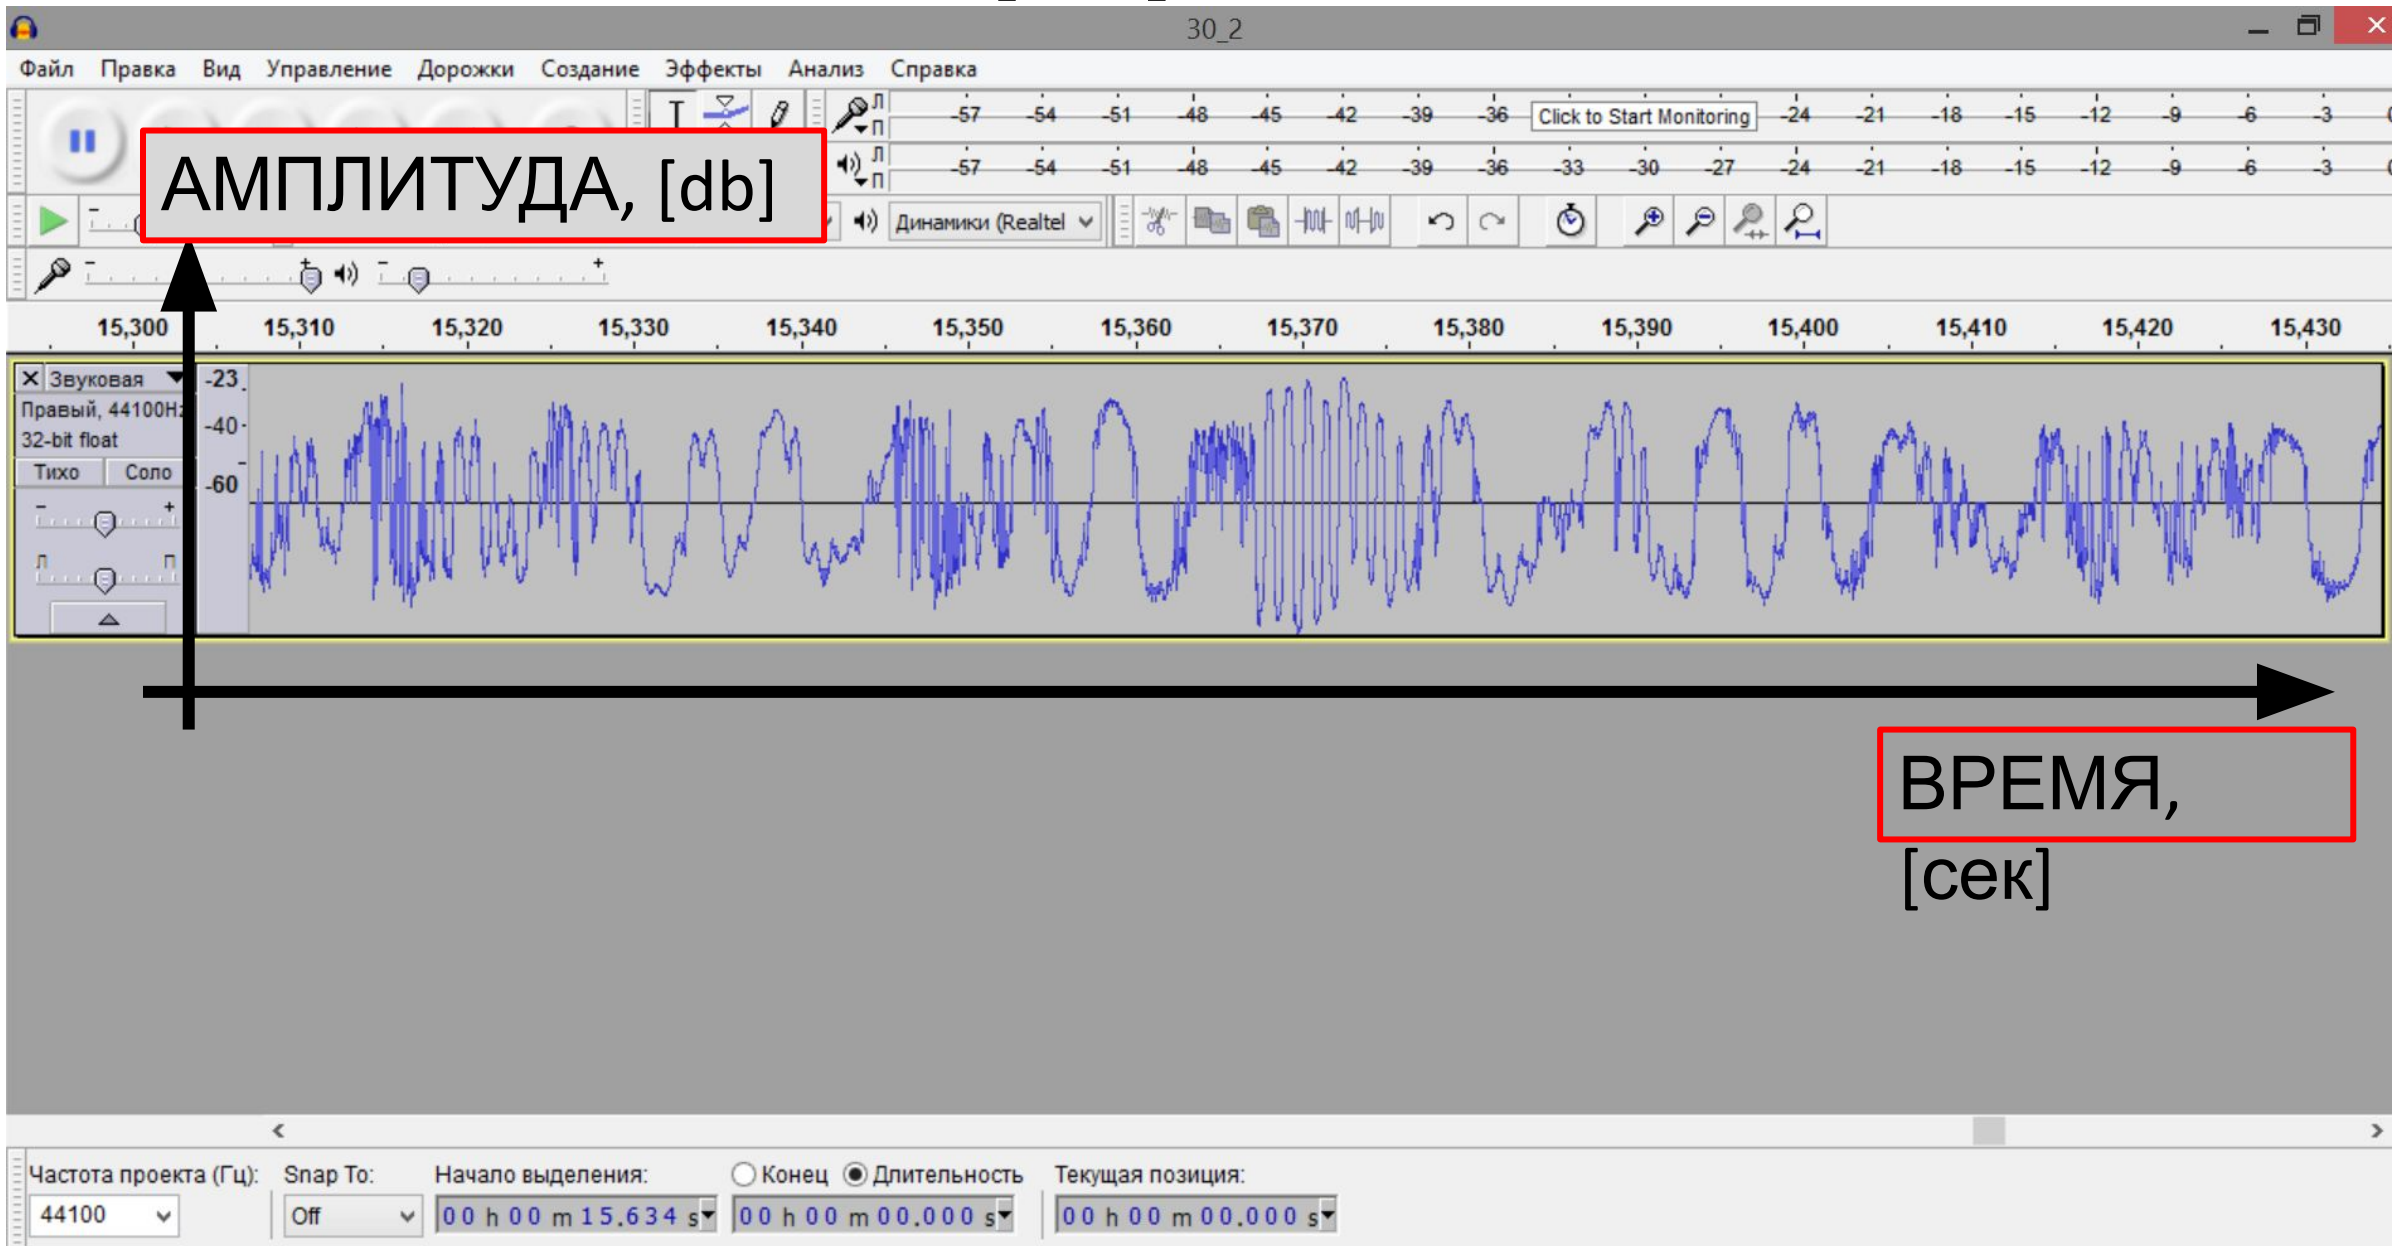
30_2

Файл Правка Вид Управление Дорожки Создание Эффекты Анализ Справка

Л
П
-57 -54 -51 -48 -45 -42 -39 -36 Click to Start Monitoring -24 -21 -18 -15 -12 -9 -6 -3

Л
П
-57 -54 -51 -48 -45 -42 -39 -36 -33 -30 -27 -24 -21 -18 -15 -12 -9 -6 -3

АМПЛИТУДА, [db]

Динамики (Realtel

15,300 15,310 15,320 15,330 15,340 15,350 15,360 15,370 15,380 15,390 15,400 15,410 15,420 15,430

Звуковая
Правый, 44100Hz
32-bit float
Тихо Соло

-23
-40
-60

ВРЕМЯ,
[сек]

Частота проекта (Гц): 44100
Snap To: Off
Начало выделения: 00 h 00 m 15.634 s
Конец Длительность 00 h 00 m 00.000 s
Текущая позиция: 00 h 00 m 00.000 s